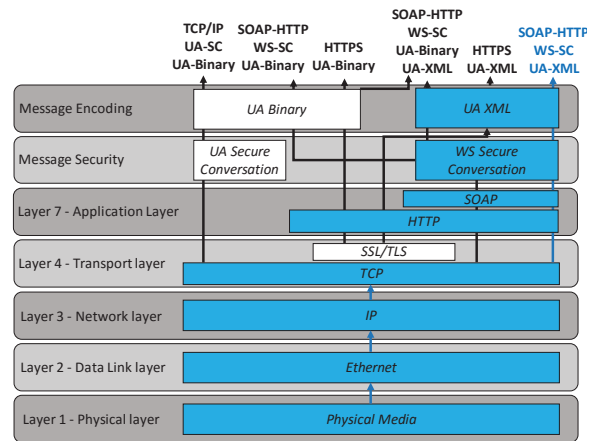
TCP/IP
UA-SC
UA-Binary

SOAP-HTTP
WS-SC
UA-Binary

HTTPS
UA-Binary

SOAP-HTTP
WS-SC
UA-Binary
UA-XML

HTTPS
UA-XML

SOAP-HTTP
WS-SC
UA-XML

Message Encoding
UA Binary
UA XML

Message Security
UA Secure Conversation
WS Secure Conversation

Layer 7 - Application Layer
SOAP
HTTP

Layer 4 - Transport layer
SSL/TLS
TCP

Layer 3 - Network layer
IP

Layer 2 - Data Link layer
Ethernet

Layer 1 - Physical layer
Physical Media